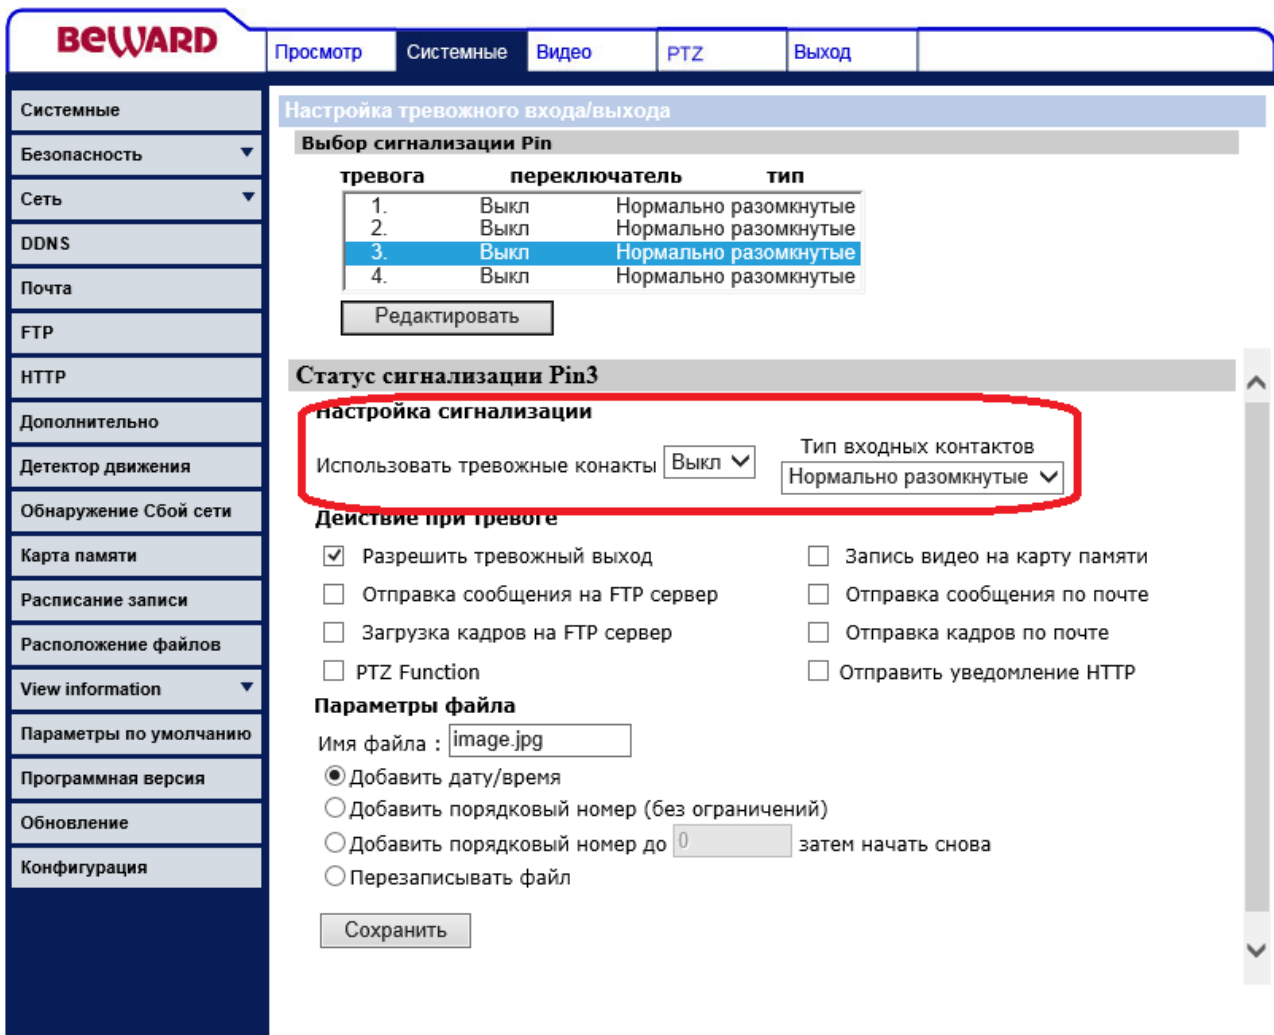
BEWARD

Просмотр | Системные | Видео | PTZ | Выход

Системные
Безопасность
Сеть
DDNS
Почта
FTP
HTTP
Дополнительно
Детектор движения
Обнаружение Сбой сети
Карта памяти
Расписание записи
Расположение файлов
View information
Параметры по умолчанию
Программная версия
Обновление
Конфигурация

Настройка тревожного входа/выхода

Выбор сигнализации Pin

| тревога | переключатель | тип |
|---|---|---|
| 1. | Выкл | Нормально разомкнутые |
| 2. | Выкл | Нормально разомкнутые |
| 3. | Выкл | Нормально разомкнутые |
| 4. | Выкл | Нормально разомкнутые |

Редактировать

Статус сигнализации Pin3

Настройка сигнализации

Использовать тревожные конакты Выкл

Тип входных контактов
Нормально разомкнутые

Действие при тревоге

Разрешить тревожный выход
Запись видео на карту памяти
Отправка сообщения на FTP сервер
Отправка сообщения по почте
Загрузка кадров на FTP сервер
Отправка кадров по почте
PTZ Function
Отправить уведомление HTTP

Параметры файла

Имя файла : image.jpg

Добавить дату/время
Добавить порядковый номер (без ограничений)
Добавить порядковый номер до 0 затем начать снова
Перезаписывать файл

Сохранить